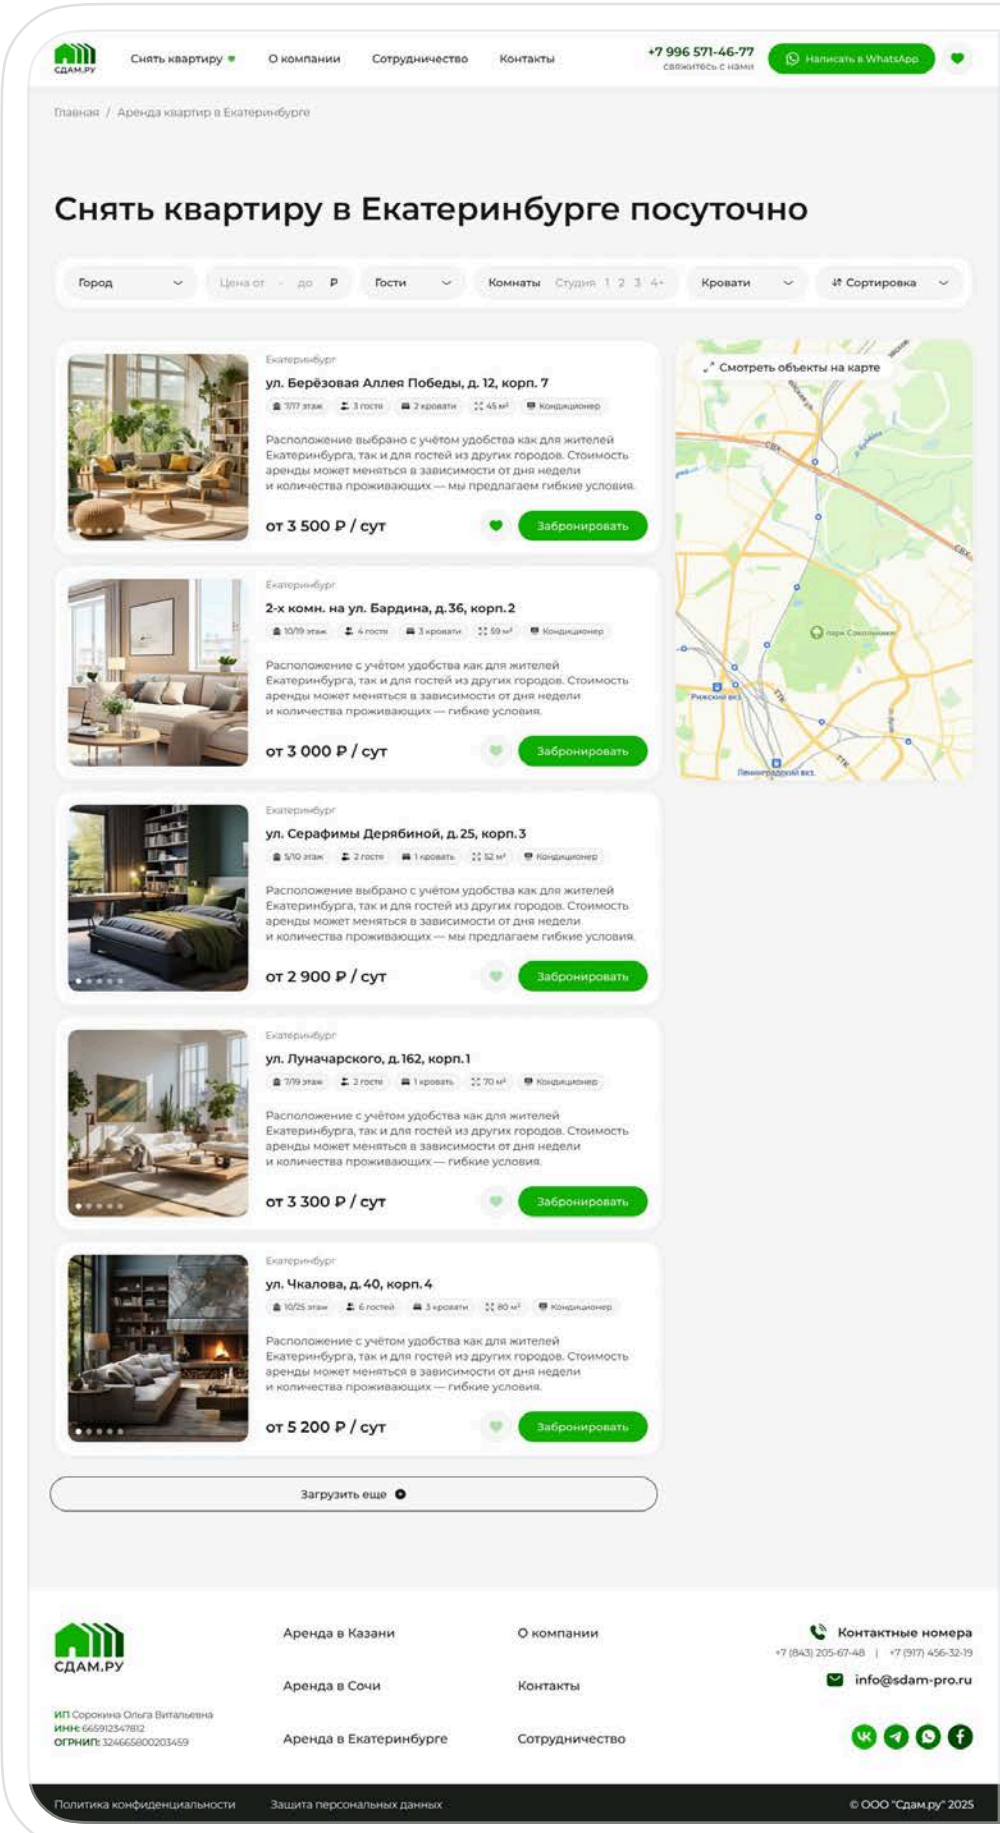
СДАМ.РУ

Снять квартиру О компании Сотрудничество Контакты

+7 996 571-46-77
свяжитесь с нами

Написать в WhatsApp

Главная / Аренда квартир в Екатеринбурге

Снять квартиру в Екатеринбурге посуточно

Город | Цена от – до ₽ | Гости | Комнаты Студия 1 2 3 4+ | Кровати | Сортировка

Екатеринбург
ул. Берёзовая Аллея Победы, д. 12, корп. 7
7/17 этаж | 3 гостя | 2 кровати | 45 м² | Кондиционер
Расположение выбрано с учётом удобства как для жителей Екатеринбурга, так и для гостей из других городов. Стоимость аренды может меняться в зависимости от дня недели и количества проживающих — мы предлагаем гибкие условия.
от 3 500 ₽ / сут
Забронировать

Екатеринбург
2-х комн. на ул. Бардина, д. 36, корп. 2
10/19 этаж | 4 гостя | 3 кровати | 59 м² | Кондиционер
Расположение с учётом удобства как для жителей Екатеринбурга, так и для гостей из других городов. Стоимость аренды может меняться в зависимости от дня недели и количества проживающих — гибкие условия.
от 3 000 ₽ / сут
Забронировать

Екатеринбург
ул. Серафимы Дерябиной, д. 25, корп. 3
5/10 этаж | 2 гостя | 1 кровать | 52 м² | Кондиционер
Расположение выбрано с учётом удобства как для жителей Екатеринбурга, так и для гостей из других городов. Стоимость аренды может меняться в зависимости от дня недели и количества проживающих — мы предлагаем гибкие условия.
от 2 900 ₽ / сут
Забронировать

Екатеринбург
ул. Луначарского, д. 162, корп. 1
7/19 этаж | 2 гостя | 1 кровать | 70 м² | Кондиционер
Расположение с учётом удобства как для жителей Екатеринбурга, так и для гостей из других городов. Стоимость аренды может меняться в зависимости от дня недели и количества проживающих — гибкие условия.
от 3 300 ₽ / сут
Забронировать

Екатеринбург
ул. Чкалова, д. 40, корп. 4
10/25 этаж | 6 гостей | 3 кровати | 80 м² | Кондиционер
Расположение с учётом удобства как для жителей Екатеринбурга, так и для гостей из других городов. Стоимость аренды может меняться в зависимости от дня недели и количества проживающих — гибкие условия.
от 5 200 ₽ / сут
Забронировать

Смотреть объекты на карте
СВХ
парк Сокольники
Рижский вкз.
ТТК
Ленинградский вкз.

Загрузить еще

СДАМ.РУ
ИП Сорокина Ольга Витальевна
ИНН: 665912347812
ОГРНИП: 324665800203459

Аренда в Казани
Аренда в Сочи
Аренда в Екатеринбурге

О компании
Контакты
Сотрудничество

Контактные номера
+7 (843) 205-67-48 | +7 (917) 456-32-19
info@sdam-pro.ru

Политика конфиденциальности Защита персональных данных © ООО "Сдам.ру" 2025